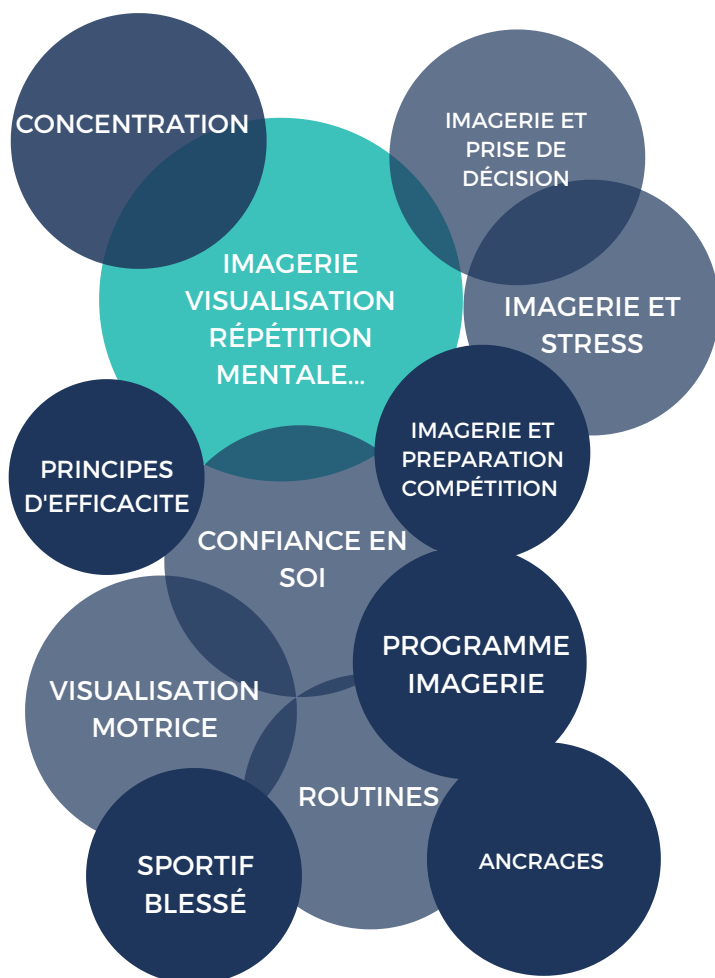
CONCENTRATION

IMAGERIE ET PRISE DE DÉCISION

IMAGERIE VISUALISATION RÉPÉTITION MENTALE...

IMAGERIE ET STRESS

PRINCIPES D'EFFICACITE

IMAGERIE ET PREPARATION COMPÉTITION

CONFIANCE EN SOI

PROGRAMME IMAGERIE

VISUALISATION MOTRICE

ROUTINES

SPORTIF BLESSÉ

ANCRAGES